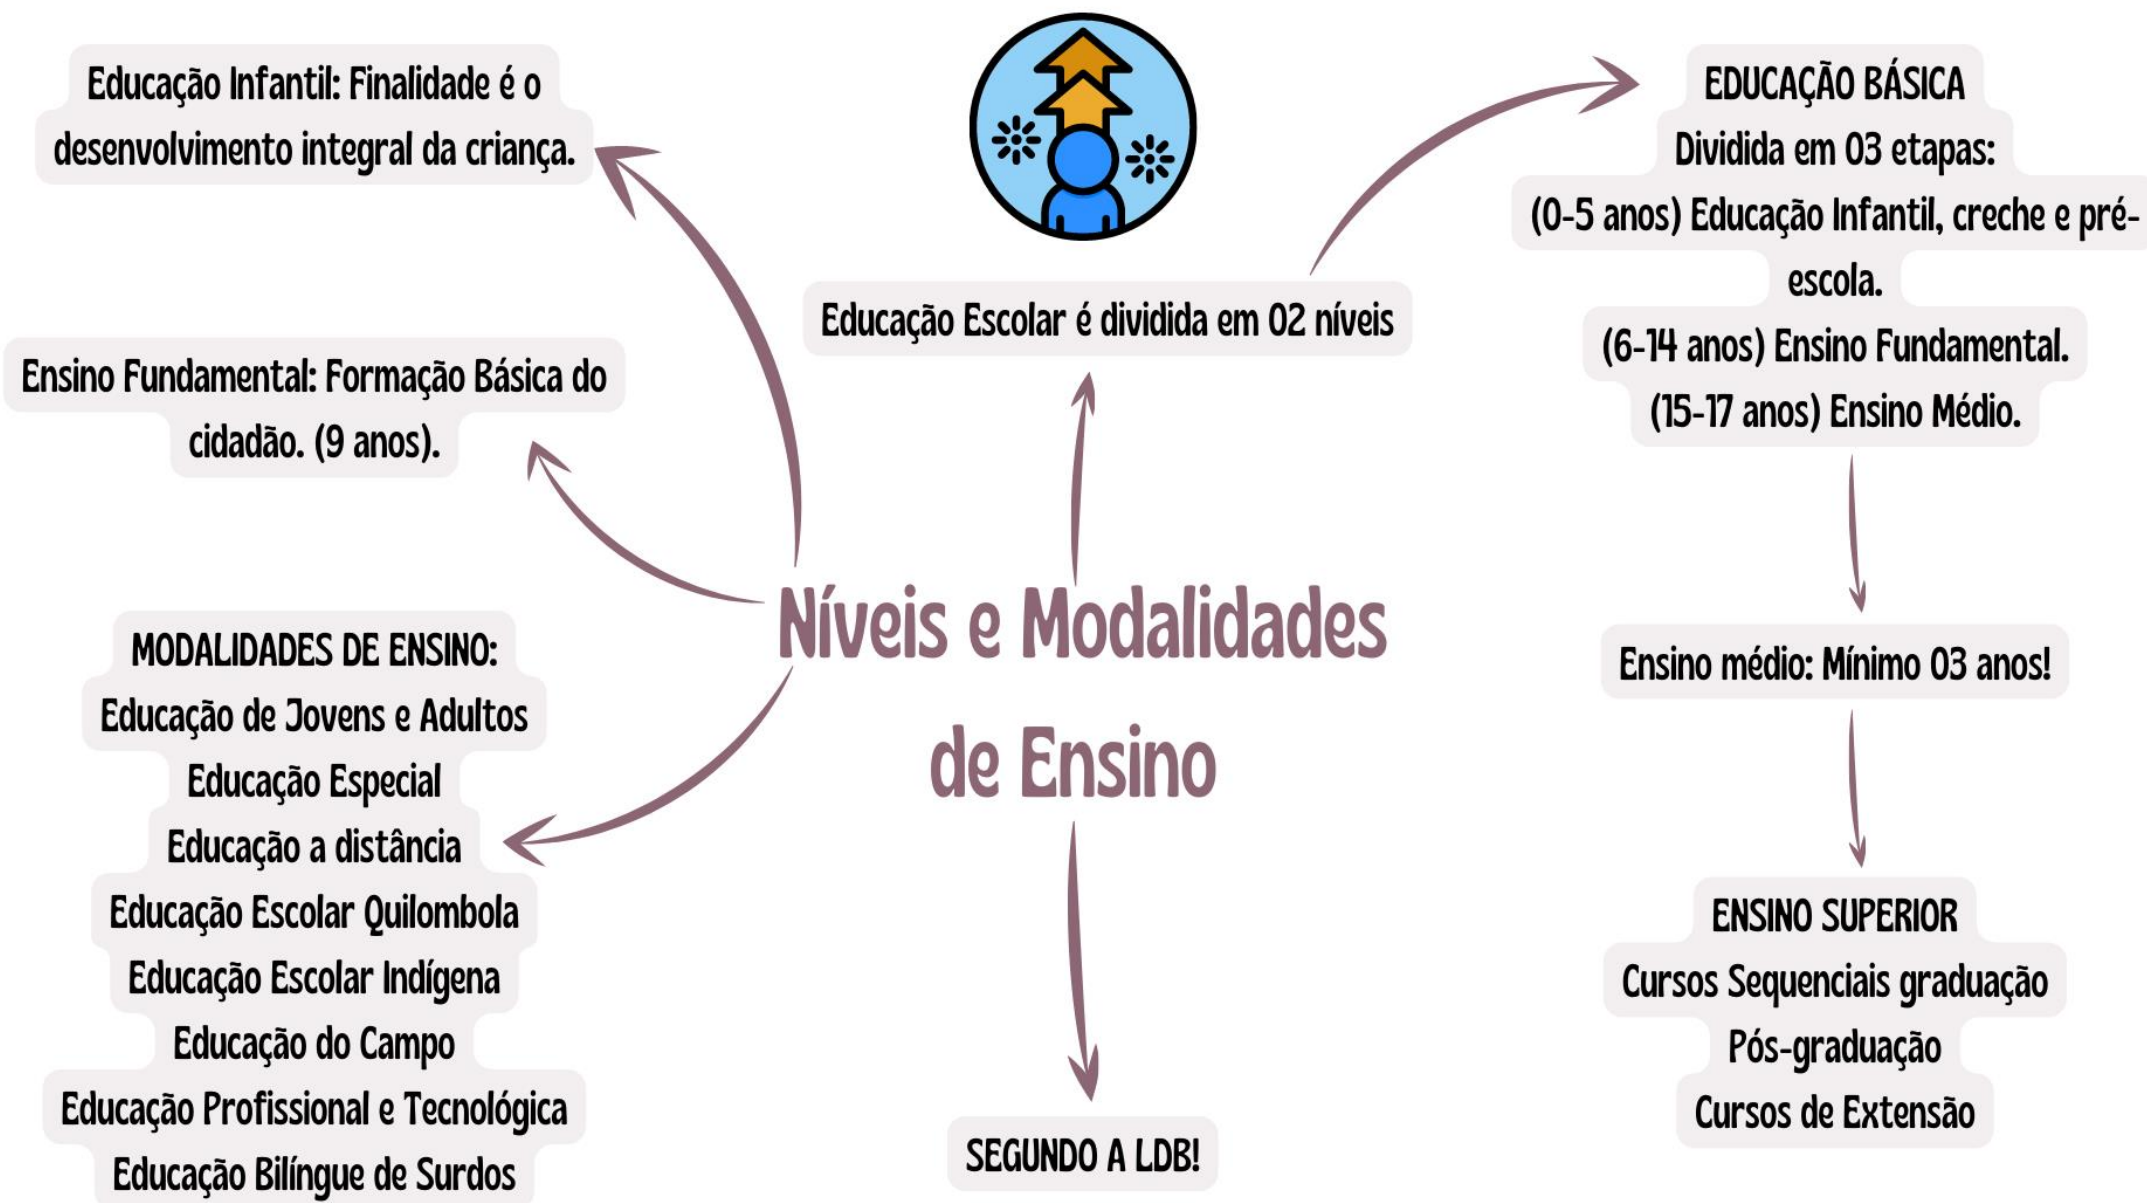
Educação Infantil: Finalidade é o desenvolvimento integral da criança.

Educação Escolar é dividida em 02 níveis

EDUCAÇÃO BÁSICA
Dividida em 03 etapas:
(0-5 anos) Educação Infantil, creche e pré-escola.
(6-14 anos) Ensino Fundamental.
(15-17 anos) Ensino Médio.

Ensino Fundamental: Formação Básica do cidadão. (9 anos).

Níveis e Modalidades de Ensino

MODALIDADES DE ENSINO:
Educação de Jovens e Adultos
Educação Especial
Educação a distância
Educação Escolar Quilombola
Educação Escolar Indígena
Educação do Campo
Educação Profissional e Tecnológica
Educação Bilíngue de Surdos

Ensino médio: Mínimo 03 anos!

ENSINO SUPERIOR
Cursos Sequenciais graduação
Pós-graduação
Cursos de Extensão

SEGUNDO A LDB!